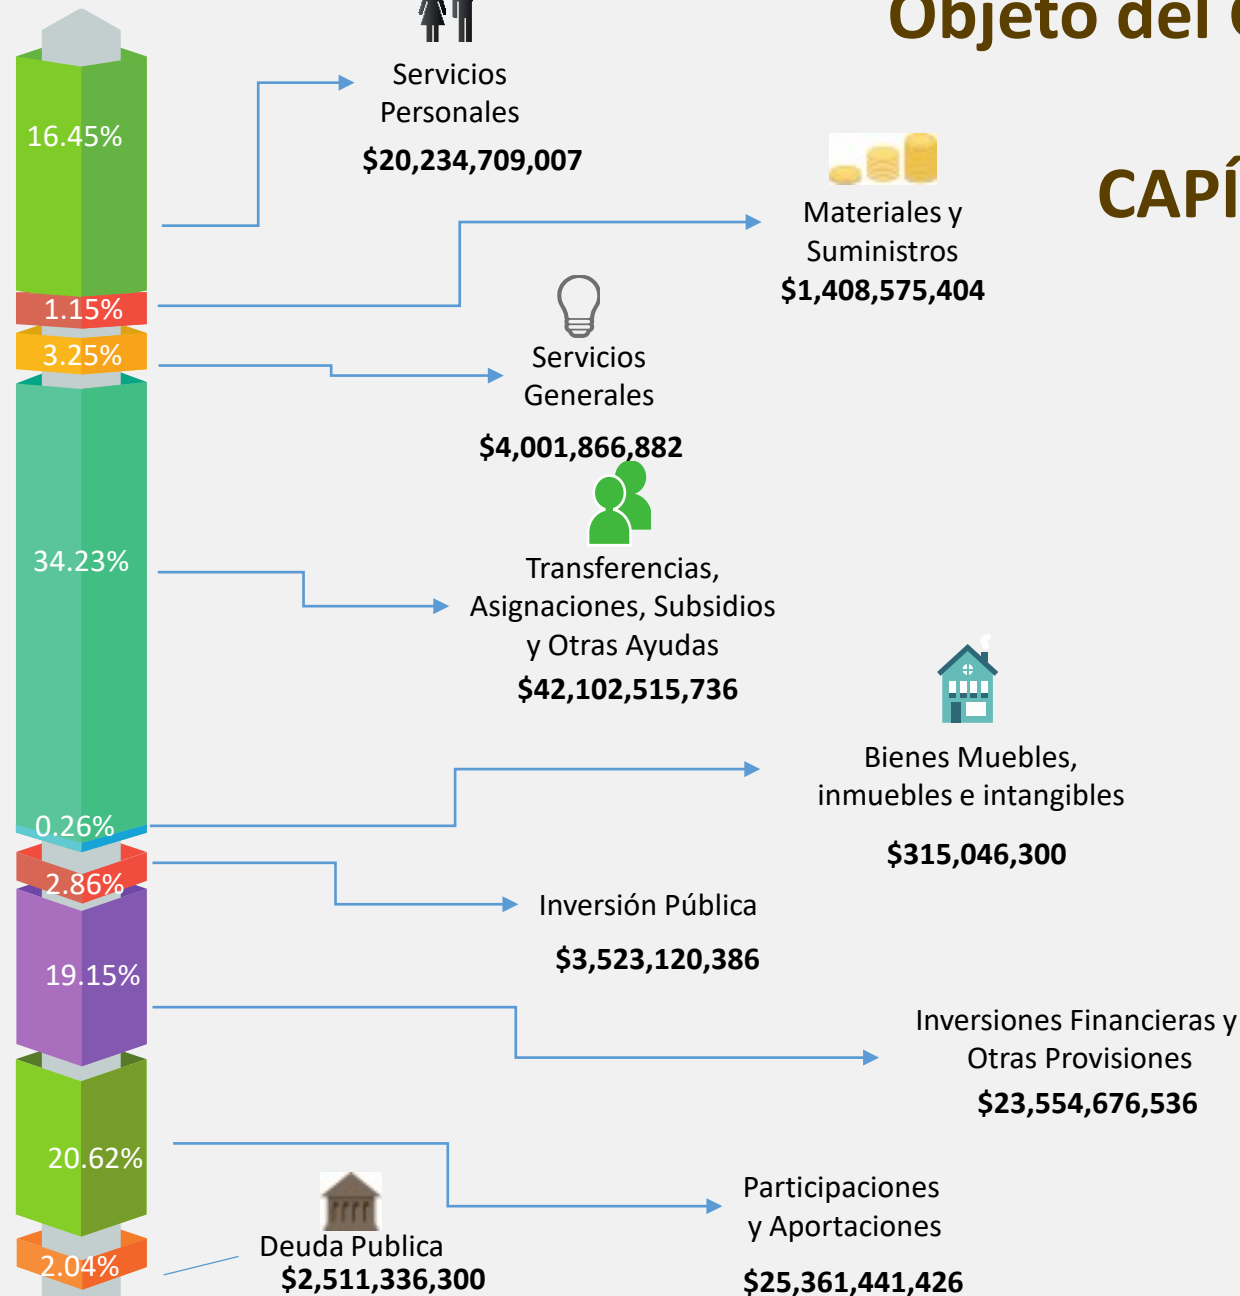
Objeto del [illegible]

CAPÍ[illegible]

16.45%

Servicios Personales
$20,234,709,007

Materiales y Suministros
$1,408,575,404

1.15%

3.25%

Servicios Generales

$4,001,866,882

34.23%

Transferencias, Asignaciones, Subsidios y Otras Ayudas
$42,102,515,736

Bienes Muebles, inmuebles e intangibles

$315,046,300

0.26%

2.86%

Inversión Pública

$3,523,120,386

19.15%

Inversiones Financieras y Otras Provisiones
$23,554,676,536

20.62%

Participaciones y Aportaciones

$25,361,441,426

2.04%

Deuda Publica
$2,511,336,300